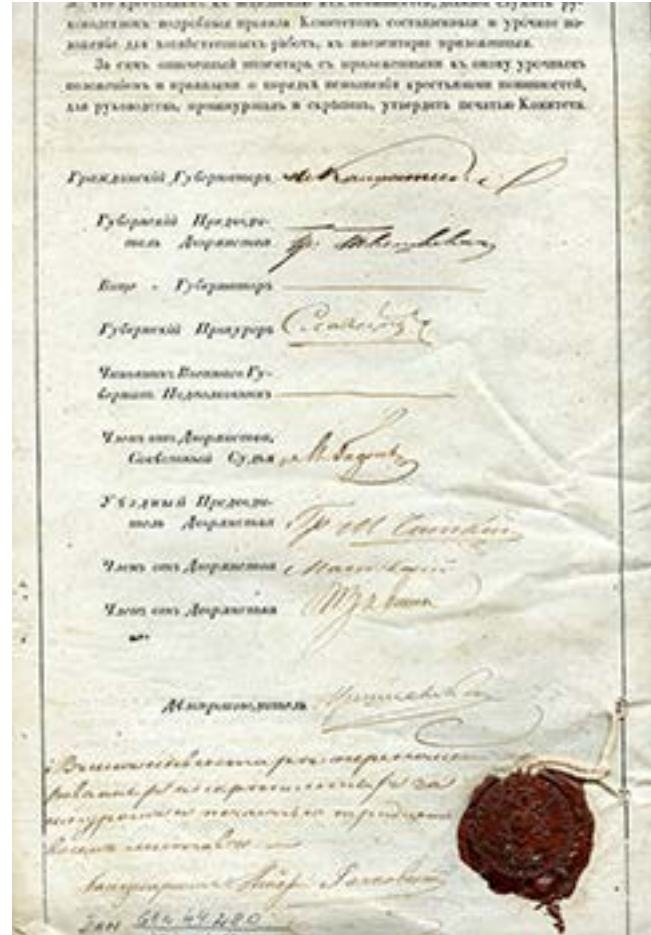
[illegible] для крестьянъ къ исполненію ихъ повинностей, должны служить руководствомъ подробныя правила Комитетомъ составленныя и урочное положеніе для хозяйственныхъ работъ, къ инвентарю приложенныя.

За симъ означенный инвентарь съ приложеніями къ оному урочныхъ положеній и правилъ о порядкѣ исполненія крестьянами повинностей, для руководства, прошнуровавъ и скрѣпивъ, утвердить печатью Комитета.

Гражданскій Губернаторъ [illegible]

Губернскій Предводитель Дворянства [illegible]

Вице - Губернаторъ

Губернскій Прокуроръ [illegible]

Чиновникъ Военнаго Губернатора Недвижимыхъ

Членъ отъ Дворянства, Совѣстный Судья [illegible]

Уѣздный Предводитель Дворянства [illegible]

Членъ отъ Дворянства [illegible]

Членъ отъ Дворянства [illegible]

Экспрессионатель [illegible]

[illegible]

Зан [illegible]